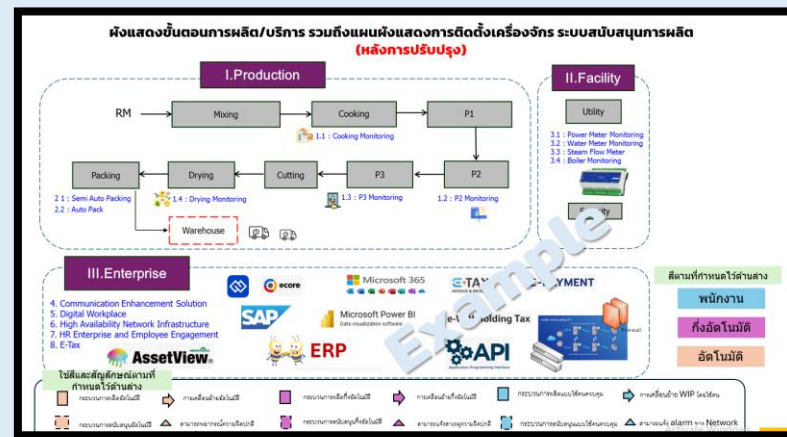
ผังแสดงขั้นตอนการผลิต/บริการ รวมถึงแผนผังแสดงการติดตั้งเครื่องจักร ระบบสนับสนุนการผลิต
(หลังการปรับปรุง)

I.Production

RM
Mixing
Cooking
P1
1.1 : Cooking Monitoring
Packing
Drying
Cutting
P3
P2
2.1 : Semi Auto Packing
2.2 : Auto Pack
1.4 : Drying Monitoring
1.3 : P3 Monitoring
1.2 : P2 Monitoring
Warehouse

II.Facility

Utility
3.1 : Power Meter Monitoring
3.2 : Water Meter Monitoring
3.3 : Steam Flow Meter
3.4 : Boiler Monitoring
Security

III.Enterprise

4. Communication Enhancement Solution
5. Digital Workplace
6. High Availability Network Infrastructure
7. HR Enterprise and Employee Engagement
8. E-Tax
ecore
Microsoft 365
E-TAX
E-PAYMENT
SAP
Microsoft Power BI
Data visualization software
e-Withholding Tax
ERP
API
Application Programming Interface
AssetView

Example

สีตามที่กำหนดไว้ด้านล่าง
พนักงาน
กึ่งอัตโนมัติ
อัตโนมัติ

ใช้สีและสัญลักษณ์ตามที่กำหนดไว้ด้านล่าง
กระบวนการผลิตอัตโนมัติ
การเคลื่อนย้ายอัตโนมัติ
กระบวนการผลิตกึ่งอัตโนมัติ
การเคลื่อนย้ายกึ่งอัตโนมัติ
กระบวนการผลิตแบบใช้คนควบคุม
การเคลื่อนย้าย WIP โดยใช้คน
กระบวนการสนับสนุนอัตโนมัติ
สามารถตรวจจับความผิดปกติ
กระบวนการสนับสนุนกึ่งอัตโนมัติ
สามารถแจ้งเตือนเหตุการณ์ผิดปกติ
กระบวนการสนับสนุนแบบใช้คนควบคุม
สามารถแจ้ง alarm ผ่าน Network